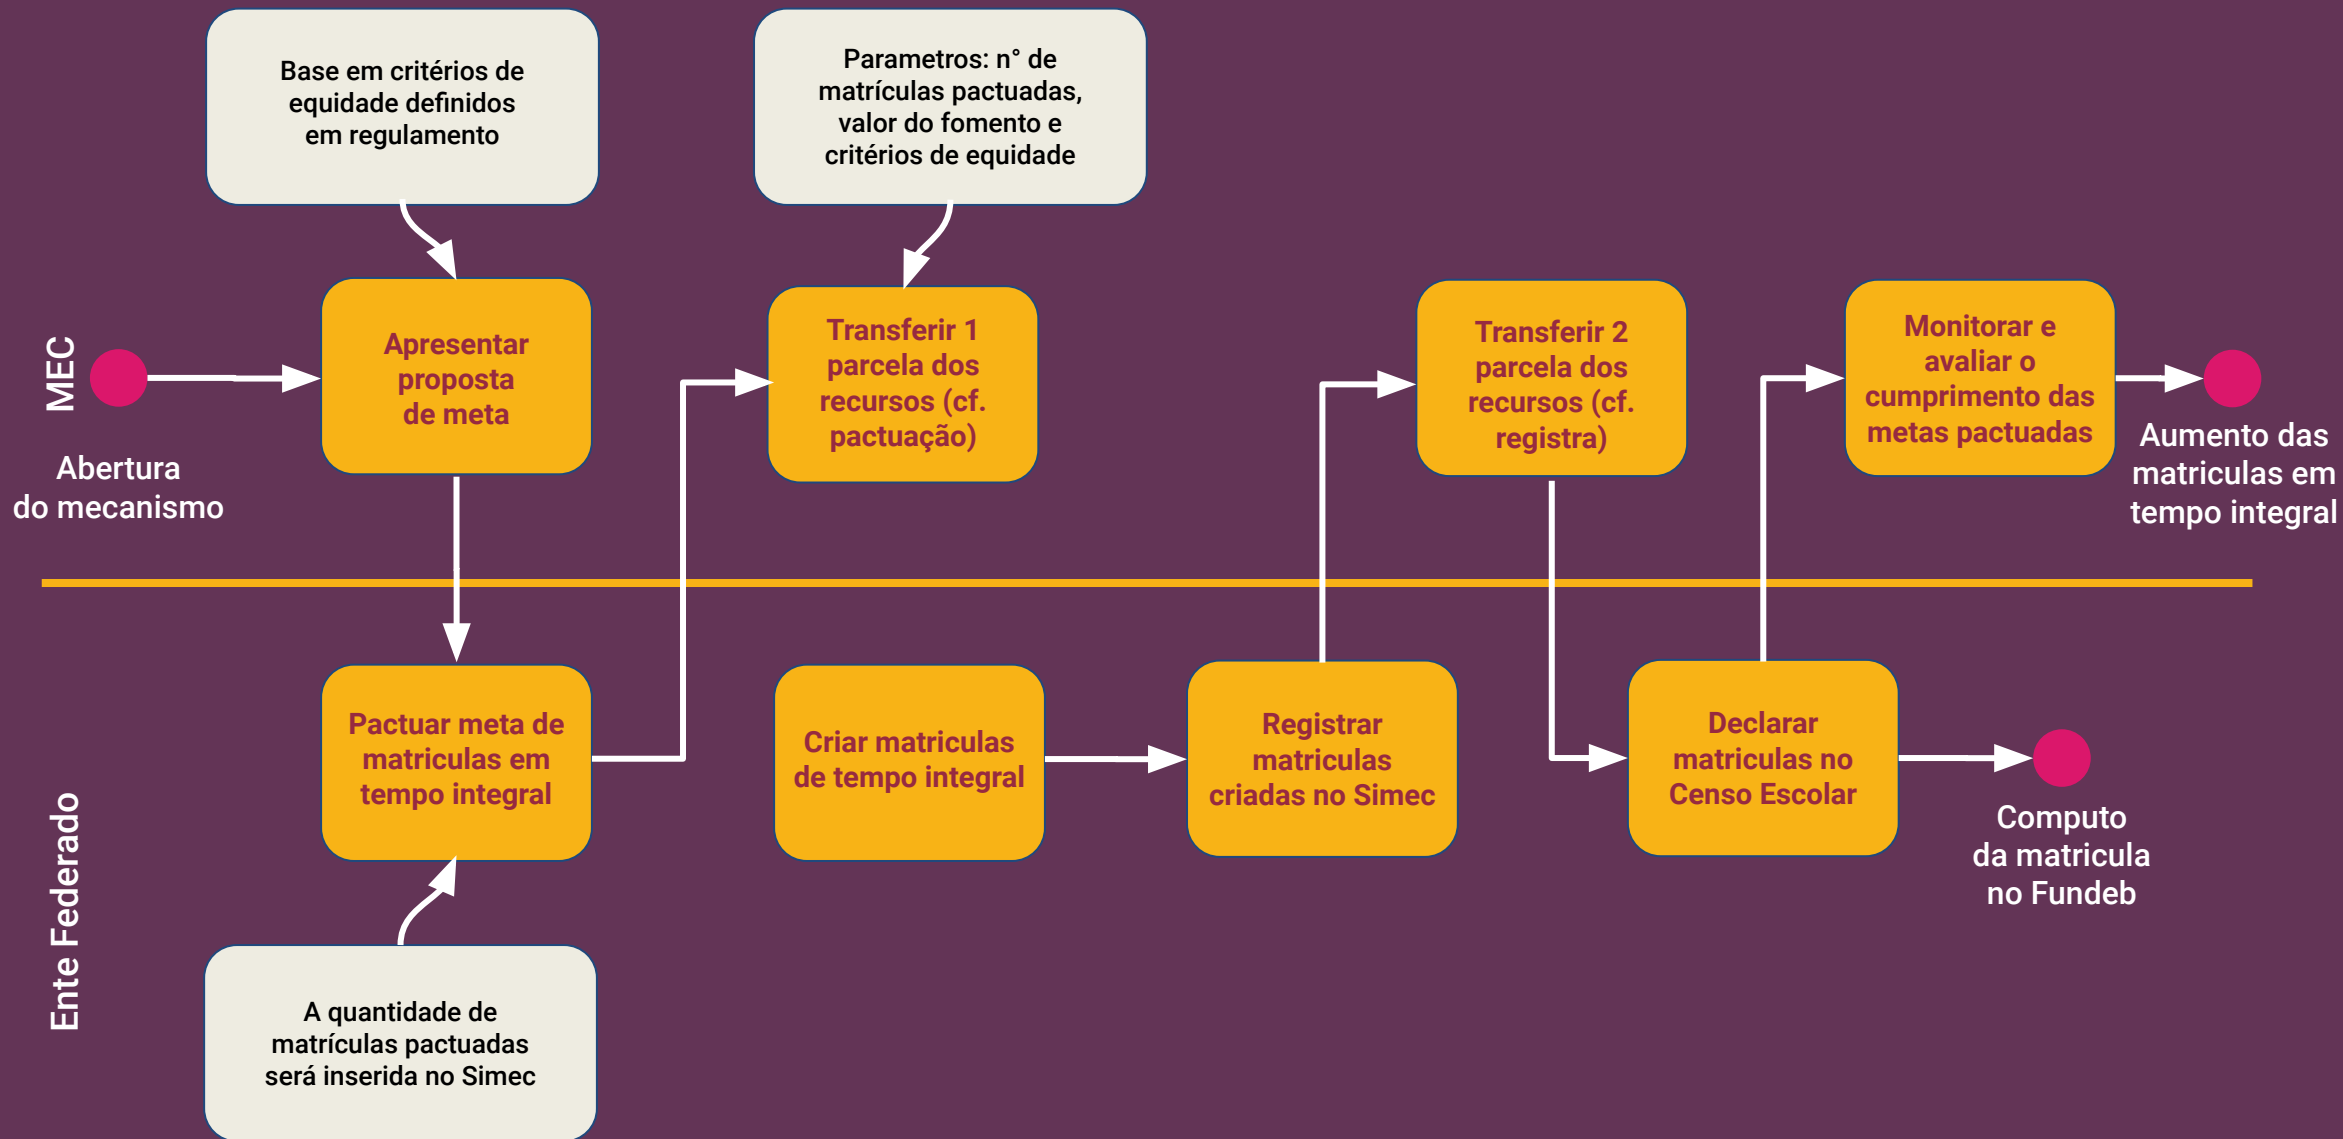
Base em critérios de equidade definidos em regulamento

Parametros: n° de matrículas pactuadas, valor do fomento e critérios de equidade

MEC

Apresentar proposta de meta

Transferir 1 parcela dos recursos (cf. pactuação)

Transferir 2 parcela dos recursos (cf. registra)

Monitorar e avaliar o cumprimento das metas pactuadas

Abertura do mecanismo

Aumento das matriculas em tempo integral

Ente Federado

Pactuar meta de matriculas em tempo integral

Criar matriculas de tempo integral

Registrar matriculas criadas no Simec

Declarar matriculas no Censo Escolar

Computo da matricula no Fundeb

A quantidade de matrículas pactuadas será inserida no Simec